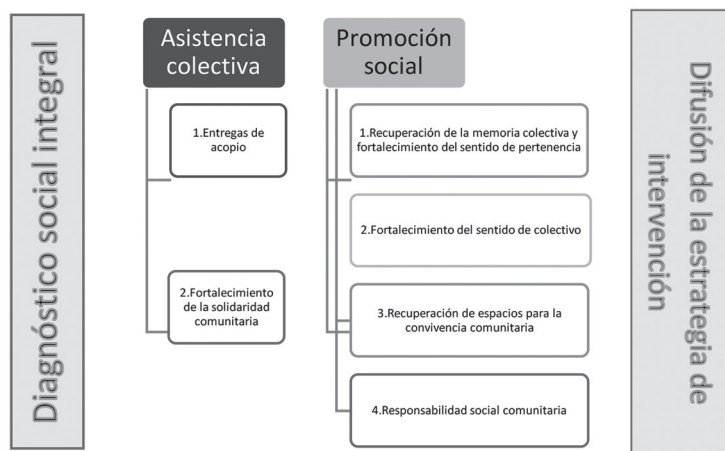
Diagnóstico social integral

Asistencia colectiva

1.Entregas de acopio

2.Fortalecimiento de la solidaridad comunitaria

Promoción social

1.Recuperación de la memoria colectiva y fortalecimiento del sentido de pertenencia

2.Fortalecimiento del sentido de colectivo

3.Recuperación de espacios para la convivencia comunitaria

4.Responsabilidad social comunitaria

Difusión de la estrategia de intervención